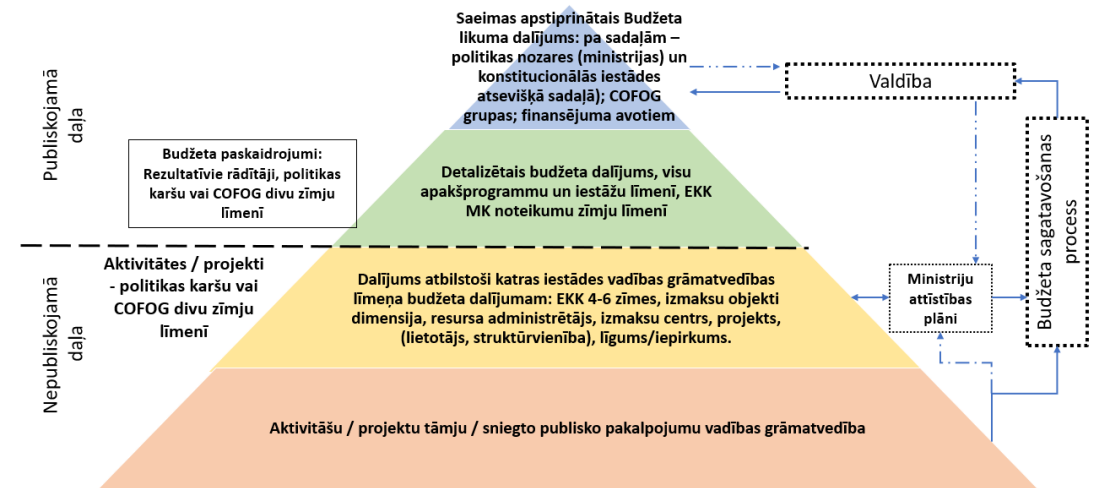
Publiskojamā daļa

Saeimas apstiprinātais Budžeta likuma dalījums: pa sadaļām – politikas nozares (ministrijas) un konstitucionālās iestādes atsevišķā sadaļā); COFOG grupas; finansējuma avotiem

Valdība

Budžeta paskaidrojumi: Rezultatīvie rādītāji, politikas karšu vai COFOG divu zīmju līmenī

Detalizētais budžeta dalījums, visu apakšprogrammu un iestāžu līmenī, EKK MK noteikumu zīmju līmenī

Budžeta sagatavošanas process

Nepubliskojamā daļa

Aktivitātes / projekti - politikas karšu vai COFOG divu zīmju līmenī

Dalījums atbilstoši katras iestādes vadības grāmatvedības līmeņa budžeta dalījumam: EKK 4-6 zīmes, izmaksu objekti dimensija, resursa administrētājs, izmaksu centrs, projekts, (lietotājs, struktūrvienība), līgums/iepirkums.

Ministriju attīstības plāni

Aktivitāšu / projektu tāmju / sniegto publisko pakalpojumu vadības grāmatvedība